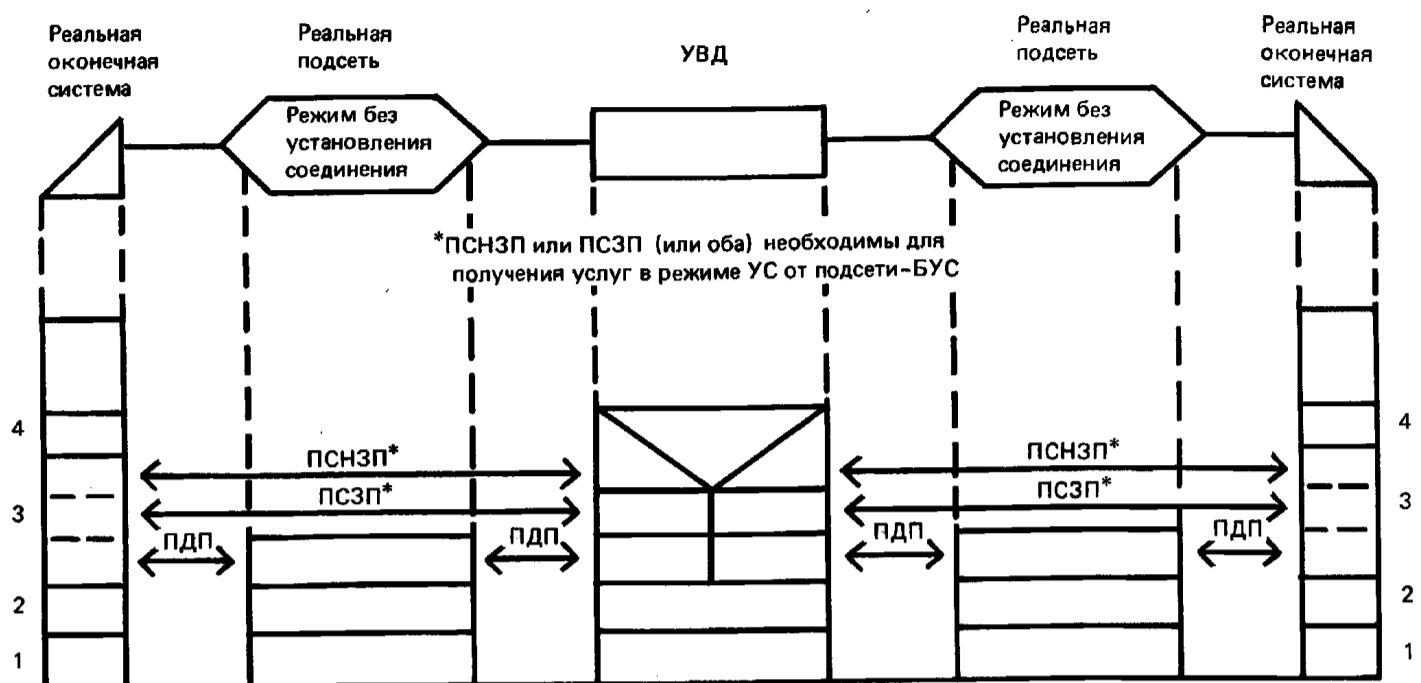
Реальная оконечная система

Реальная подсеть

Режим без установления соединения

УВД

Реальная подсеть

Режим без установления соединения

Реальная оконечная система

*ПСНЗП или ПСЗП (или оба) необходимы для получения услуг в режиме УС от подсети-БУС

4

3

2

1

ПСНЗП*

ПСЗП*

ПДП

ПДП

ПСНЗП*

ПСЗП*

ПДП

ПДП

4

3

2

1